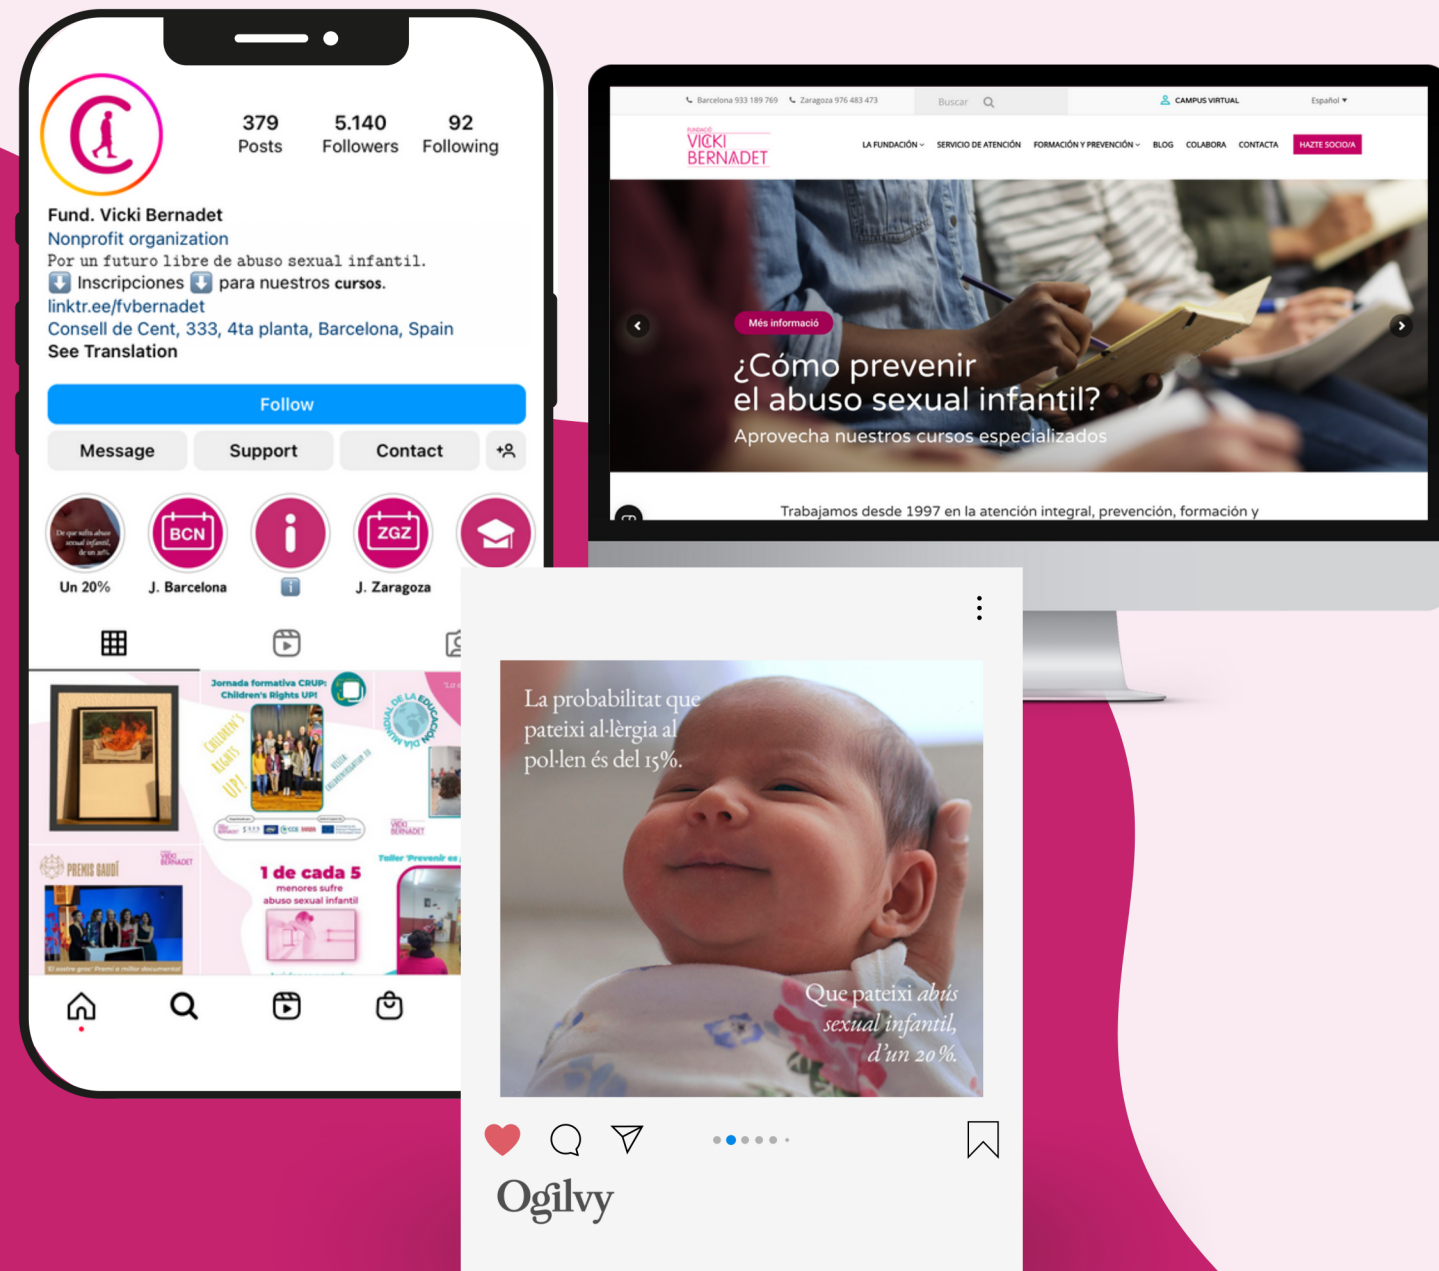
379
Posts
5.140
Followers
92
Following

Fund. Vicki Bernadet
Nonprofit organization
Por un futuro libre de abuso sexual infantil.
⬇️ Inscripciones ⬇️ para nuestros cursos.
linktr.ee/fvbernadet
Consell de Cent, 333, 4ta planta, Barcelona, Spain
See Translation

Follow
Message
Support
Contact

Un 20%
BCN
J. Barcelona
ZGZ
J. Zaragoza

Jornada formativa CRUP: Children's Rights UP!
CHILDREN'S RIGHTS UP!
PREMIS GAUDÍ
VICKI BERNADET
1 de cada 5
menores sufre abuso sexual infantil
Taller 'Prevenir es

Barcelona 933 189 769
Zaragoza 976 483 473
Buscar
CAMPUS VIRTUAL
Español
FUNDACIÓ
VICKI BERNADET
LA FUNDACIÓN
SERVICIO DE ATENCIÓN
FORMACIÓN Y PREVENCIÓN
BLOG
COLABORA
CONTACTA
HAZTE SOCIO/A
Més informació
¿Cómo prevenir el abuso sexual infantil?
Aprovecha nuestros cursos especializados
Trabajamos desde 1997 en la atención integral, prevención, formación y

La probabilitat que pateixi al·lèrgia al pol·len és del 15%.
Que pateixi abús sexual infantil, d'un 20%.

Ogilvy